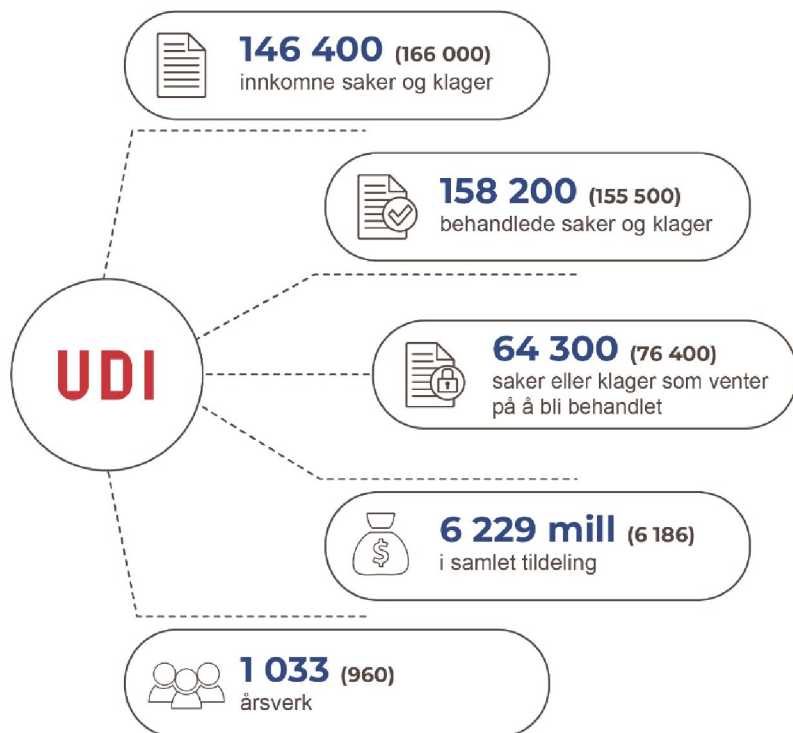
146 400 (166 000)
innkomne saker og klager

158 200 (155 500)
behandlede saker og klager

UDI

64 300 (76 400)
saker eller klager som venter på å bli behandlet

6 229 mill (6 186)
i samlet tildeling

1 033 (960)
årsverk